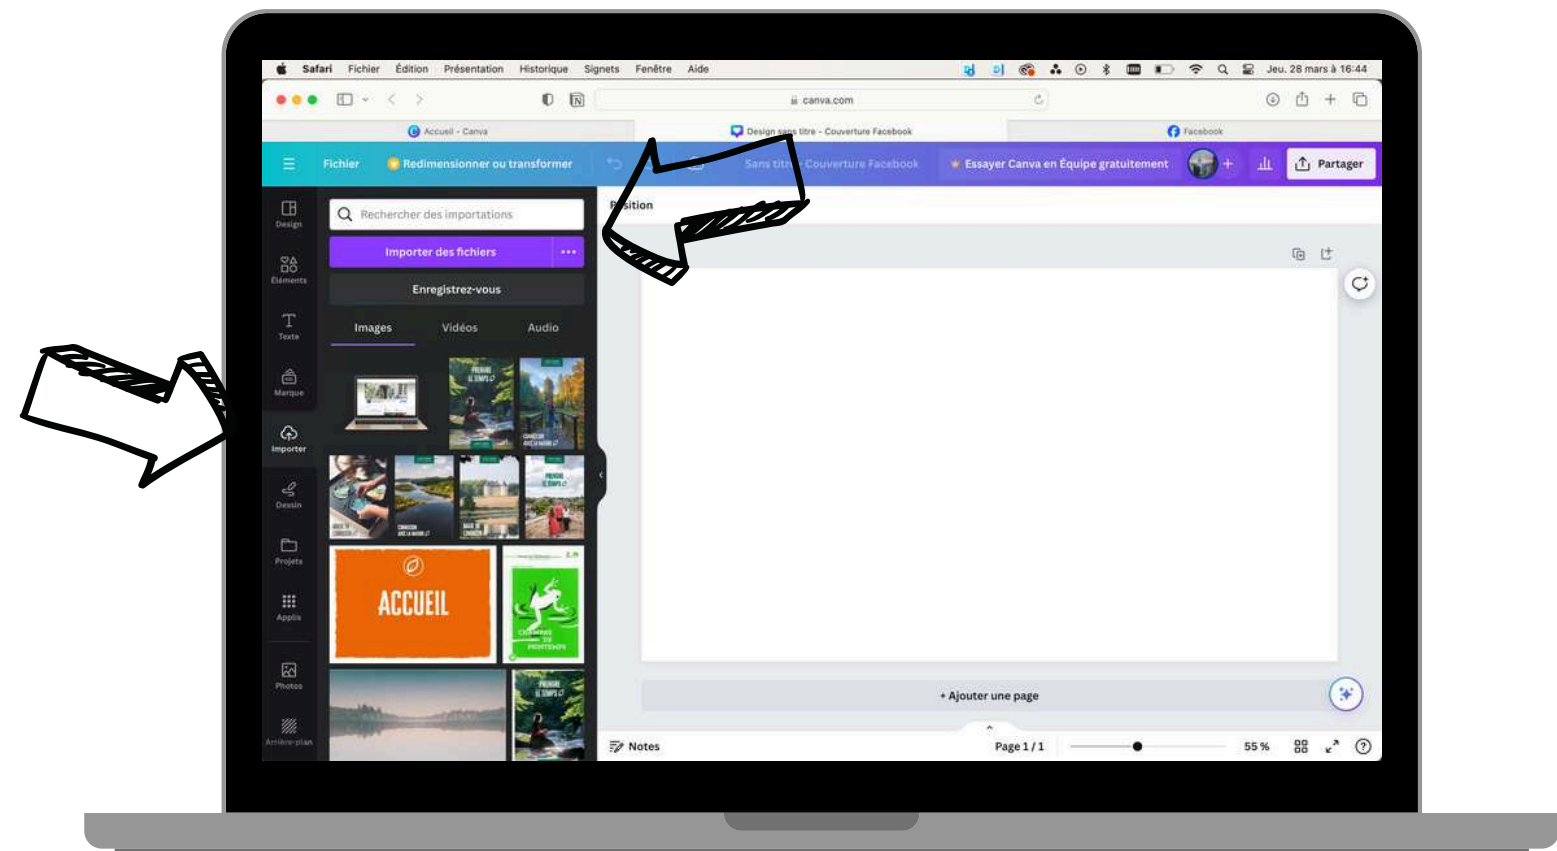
Safari Fichier Édition Présentation Historique Signets Fenêtre Aide Jeu. 28 mars à 16:44

canva.com

Accueil - Canva
Design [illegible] titre - Couverture Facebook
Facebook

Fichier Redimensionner ou transformer Sans tit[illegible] Couverture Facebook Essayer Canva en Équipe gratuitement Partager

Design
Éléments
Texte
Marque
Importer
Dessin
Projets
Applis
Photos
Arrière-plan

Rechercher des importations
Importer des fichiers
Enregistrez-vous
Images Vidéos Audio

PRENDRE LE TEMPS
ACCUEIL

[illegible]sition

+ Ajouter une page

Notes Page 1 / 1 55 %